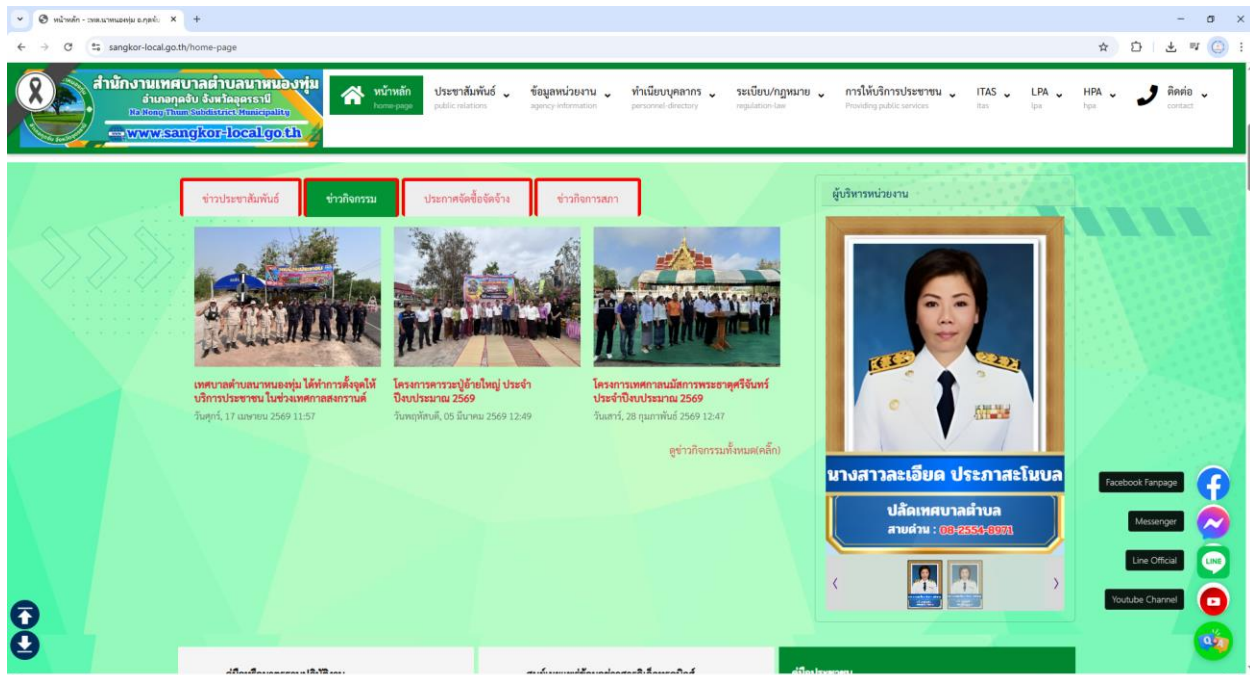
หน้าหลัก - ทต.นาหนองทุ่ม อ.กุดจับ ×
sangkor-local.go.th/home-page

สำนักงานเทศบาลตำบลนาหนองทุ่ม
อำเภอกุดจับ จังหวัดอุดรธานี
Na Nong Thum Subdistrict Municipality
www.sangkor-local.go.th

หน้าหลัก home-page
ประชาสัมพันธ์ public relations
ข้อมูลหน่วยงาน agency-information
ทำเนียบบุคลากร personnel-directory
ระเบียบ/กฎหมาย regulation-law
การให้บริการประชาชน Providing public services
ITAS itas
LPA lpa
HPA hpa
ติดต่อ contact

ข่าวประชาสัมพันธ์
ข่าวกิจกรรม
ประกาศจัดซื้อจัดจ้าง
ข่าวกิจการสภา

เทศบาลตำบลนาหนองทุ่ม ได้ทำการตั้งจุดให้บริการประชาชน ในช่วงเทศกาลสงกรานต์
วันศุกร์, 17 เมษายน 2569 11:57

โครงการคารวะปู่อ้ายใหญ่ ประจำปีงบประมาณ 2569
วันพฤหัสบดี, 05 มีนาคม 2569 12:49

โครงการเทศกาลนมัสการพระธาตุศรีจันทร์ ประจำปีงบประมาณ 2569
วันเสาร์, 28 กุมภาพันธ์ 2569 12:47

ดูข่าวกิจกรรมทั้งหมด(คลิ้ก)

ผู้บริหารหน่วยงาน

นางสาวละเอียด ประภาสะโนบล
ปลัดเทศบาลตำบล
สายด่วน : 08-2554-6971

Facebook Fanpage
Messenger
Line Official
Youtube Channel